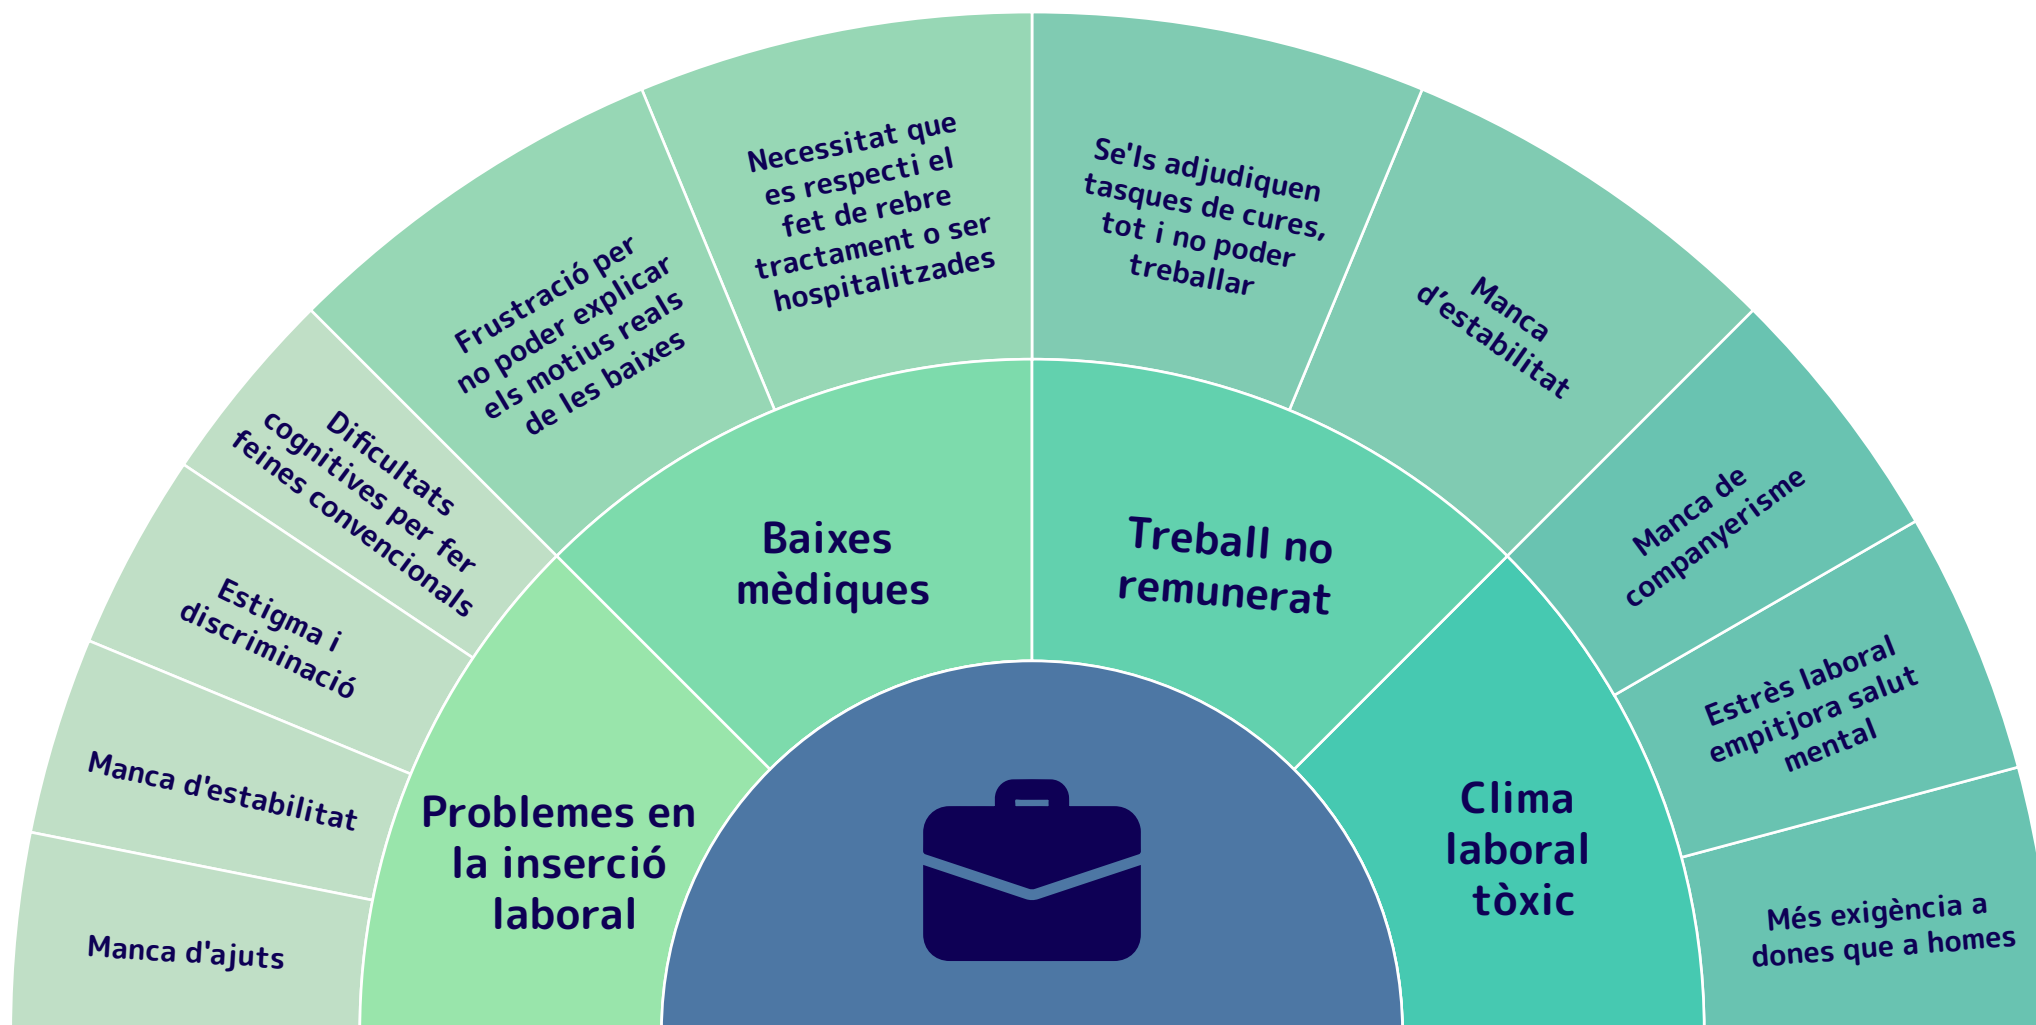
Problemes en la inserció laboral

Manca d'ajuts

Manca d'estabilitat

Estigma i discriminació

Dificultats cognitives per fer feines convencionals

Baixes mèdiques

Frustració per no poder explicar els motius reals de les baixes

Necessitat que es respecti el fet de rebre tractament o ser hospitalitzades

Treball no remunerat

Se'ls adjudiquen tasques de cures, tot i no poder treballar

Manca d'estabilitat

Clima laboral tòxic

Manca de companyerisme

Estrès laboral empitjora salut mental

Més exigència a dones que a homes